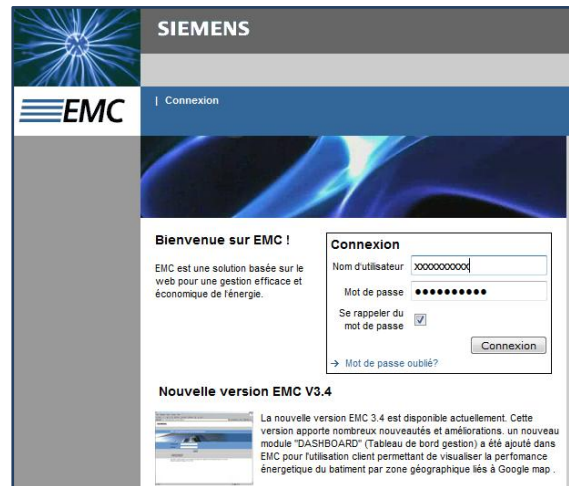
SIEMENS

EMC

| Connexion

Bienvenue sur EMC !

EMC est une solution basée sur le web pour une gestion efficace et économique de l'énergie.

Connexion

Nom d'utilisateur xxxxxxxxxx

Mot de passe ●●●●●●●●●●

Se rappeler du mot de passe

Connexion

→ Mot de passe oublié?

Nouvelle version EMC V3.4

La nouvelle version EMC 3.4 est disponible actuellement. Cette version apporte nombreux nouveautés et améliorations. un nouveau module "DASHBOARD" (Tableau de bord gestion) a été ajouté dans EMC pour l'utilisation client permettant de visualiser la perfomance énergetique du batiment par zone géographique liés à Google map .